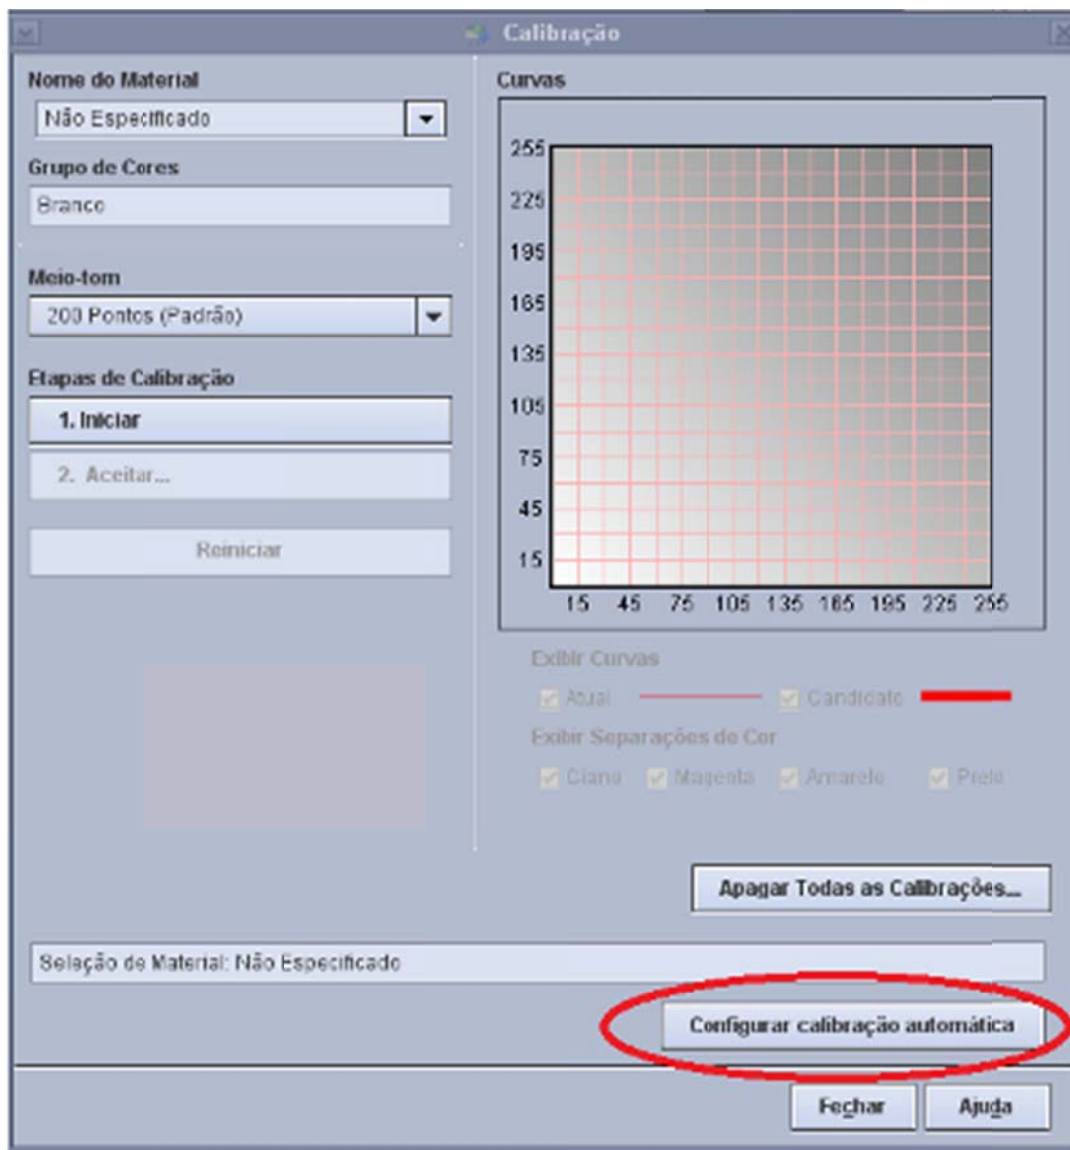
Calibração

Nome do Material
Não Especificado

Grupo de Cores
Branco

Meio-tom
200 Pontos (Padrão)

Etapas de Calibração
1. Iniciar
2. Aceitar...

Reiniciar

Curvas

255
225
195
165
135
105
75
45
15

15 45 75 105 135 165 195 225 255

Exibir Curvas
Atual Candidato

Exibir Separações de Cor
Ciano Magenta Amarelo Preto

Apagar Todas as Calibrações...

Seleção de Material: Não Especificado

Configurar calibração automática

Fechar Ajuda